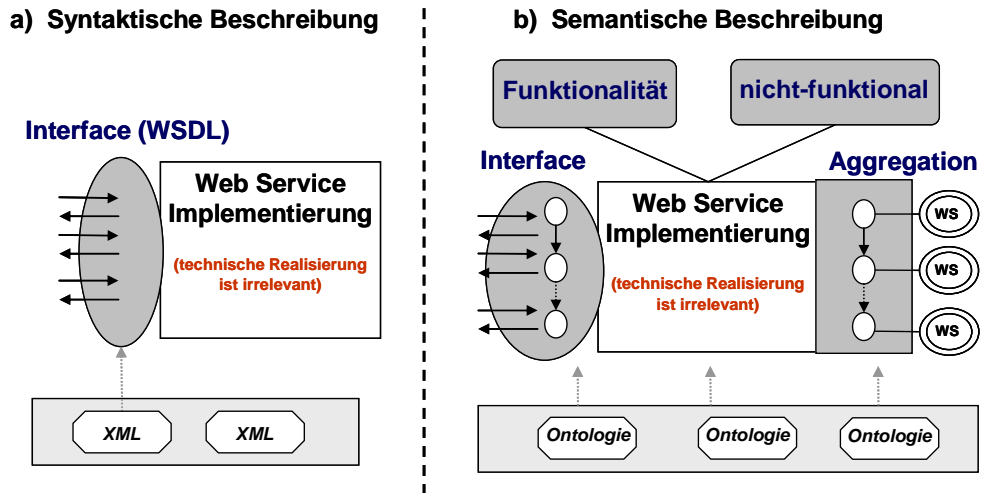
a) Syntaktische Beschreibung

Interface (WSDL)

Web Service Implementierung

(technische Realisierung ist irrelevant)

XML

XML

b) Semantische Beschreibung

Funktionalität

nicht-funktional

Interface

Aggregation

Web Service Implementierung

(technische Realisierung ist irrelevant)

WS

WS

WS

Ontologie

Ontologie

Ontologie